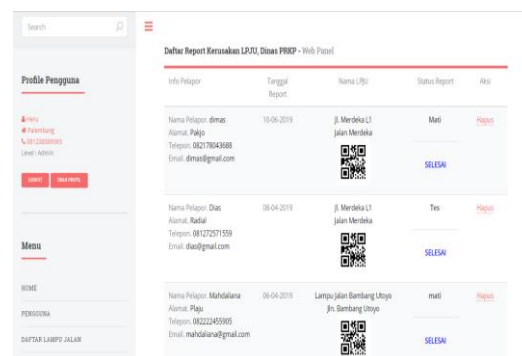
Search

Profile Pengguna

Heru
Palembang
081234567890
Level : Admin

LOGOUT UBAH PROFIL

Menu

HOME

PENGGUNA

DAFTAR LAMPU JALAN

Daftar Report Kerusakan LPJU, Dinas PRKP - Web Panel

| Info Pelapor | Tanggal Report | Nama LPJU | Status Report | Aksi |
|---|---|---|---|---|
| Nama Pelapor: dimas Alamat: Pakjo Telepon: 082178043688 Email: dimas@gmail.com | 10-06-2019 | Jl. Merdeka L1 Jalan Merdeka | Mati SELESAI | Hapus |
| Nama Pelapor: Dias Alamat: Radial Telepon: 081272571559 Email: dias@gmail.com | 08-04-2019 | Jl. Merdeka L1 Jalan Merdeka | Tes SELESAI | Hapus |
| Nama Pelapor: Mahdaliana Alamat: Plaju Telepon: 082222455905 Email: mahdaliana@gmail.com | 06-04-2019 | Lampu Jalan Bambang Utoyo Jln. Bambang Utoyo | mati SELESAI | Hapus |